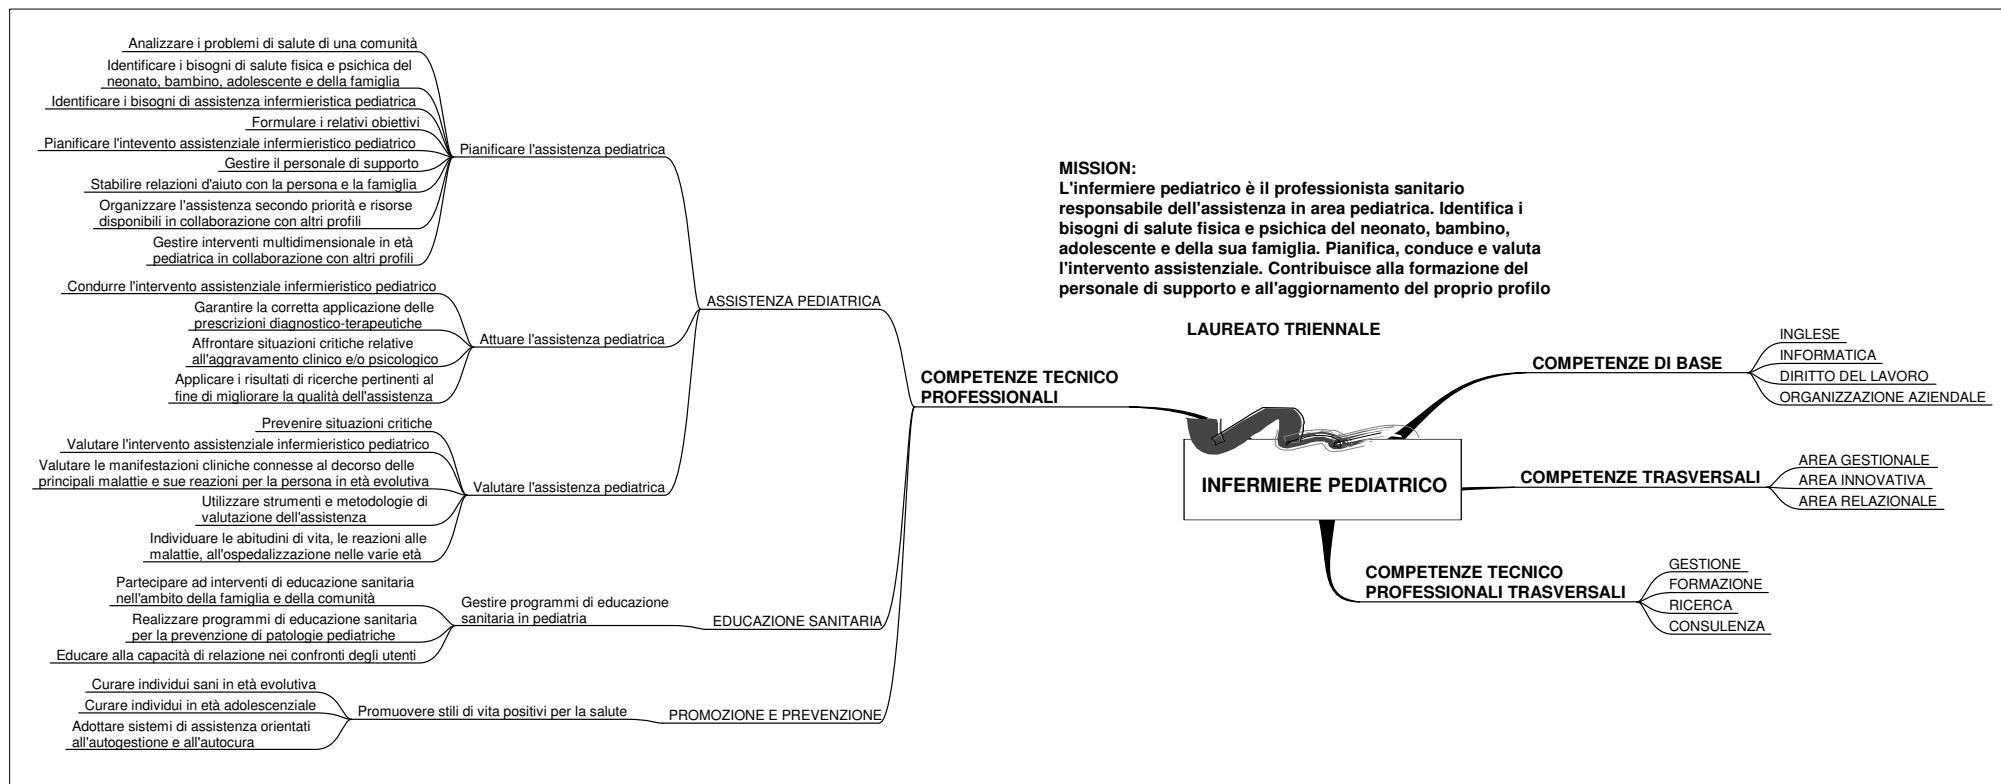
MISSION:
L'infermiere pediatrico è il professionista sanitario responsabile dell'assistenza in area pediatrica. Identifica i bisogni di salute fisica e psichica del neonato, bambino, adolescente e della sua famiglia. Pianifica, conduce e valuta l'intervento assistenziale. Contribuisce alla formazione del personale di supporto e all'aggiornamento del proprio profilo

LAUREATO TRIENNALE

INFERMIERE PEDIATRICO

COMPETENZE DI BASE
INGLESE
INFORMATICA
DIRITTO DEL LAVORO
ORGANIZZAZIONE AZIENDALE

COMPETENZE TRASVERSALI
AREA GESTIONALE
AREA INNOVATIVA
AREA RELAZIONALE

COMPETENZE TECNICO PROFESSIONALI TRASVERSALI
GESTIONE
FORMAZIONE
RICERCA
CONSULENZA

COMPETENZE TECNICO PROFESSIONALI

ASSISTENZA PEDIATRICA

Pianificare l'assistenza pediatrica
Analizzare i problemi di salute di una comunità
Identificare i bisogni di salute fisica e psichica del neonato, bambino, adolescente e della famiglia
Identificare i bisogni di assistenza infermieristica pediatrica
Formulare i relativi obiettivi
Pianificare l'intevento assistenziale infermieristico pediatrico
Gestire il personale di supporto
Stabilire relazioni d'aiuto con la persona e la famiglia
Organizzare l'assistenza secondo priorità e risorse disponibili in collaborazione con altri profili
Gestire interventi multidimensionale in età pediatrica in collaborazione con altri profili

Attuare l'assistenza pediatrica
Condurre l'intervento assistenziale infermieristico pediatrico
Garantire la corretta applicazione delle prescrizioni diagnostico-terapeutiche
Affrontare situazioni critiche relative all'aggravamento clinico e/o psicologico
Applicare i risultati di ricerche pertinenti al fine di migliorare la qualità dell'assistenza

Valutare l'assistenza pediatrica
Prevenire situazioni critiche
Valutare l'intervento assistenziale infermieristico pediatrico
Valutare le manifestazioni cliniche connesse al decorso delle principali malattie e sue reazioni per la persona in età evolutiva
Utilizzare strumenti e metodologie di valutazione dell'assistenza
Individuare le abitudini di vita, le reazioni alle malattie, all'ospedalizzazione nelle varie età

EDUCAZIONE SANITARIA
Gestire programmi di educazione sanitaria in pediatria
Partecipare ad interventi di educazione sanitaria nell'ambito della famiglia e della comunità
Realizzare programmi di educazione sanitaria per la prevenzione di patologie pediatriche
Educare alla capacità di relazione nei confronti degli utenti

PROMOZIONE E PREVENZIONE
Promuovere stili di vita positivi per la salute
Curare individui sani in età evolutiva
Curare individui in età adolescenziale
Adottare sistemi di assistenza orientati all'autogestione e all'autocura